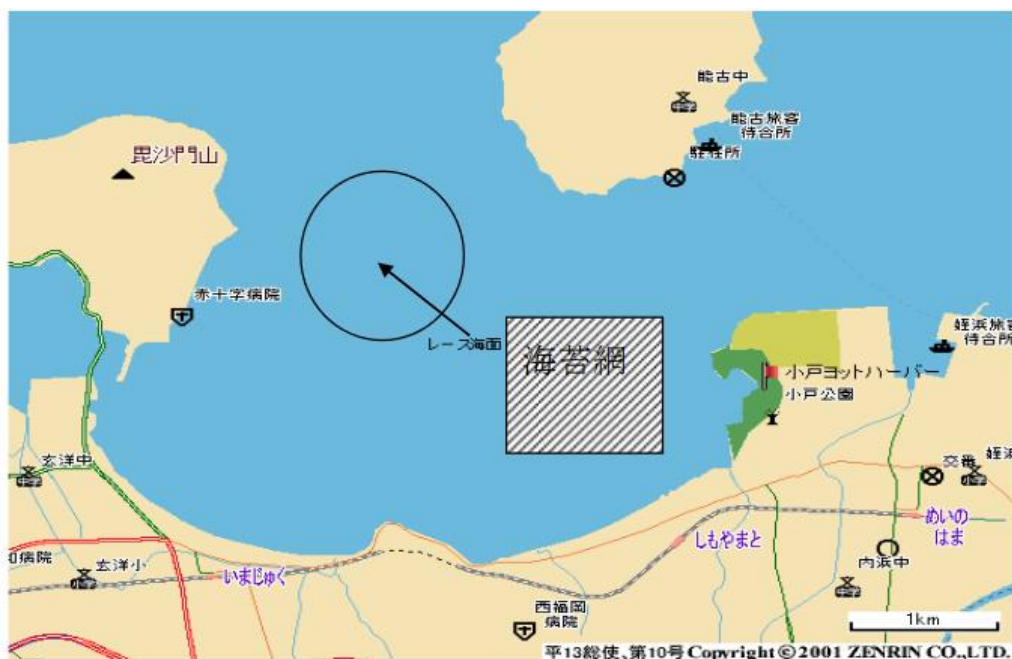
能古中

能古旅客待合所

駐在所

毘沙門山

赤十字病院

レース海面

海苔網

姪浜旅客待合所

小戸ヨットハーバー

小戸公園

玄洋中

交番

姪浜

めいのはま

しもやまと

内浜中

病院

玄洋小

いまじゅく

西福岡病院

1km

平13総使、第10号 Copyright © 2001 ZENRIN CO.,LTD.